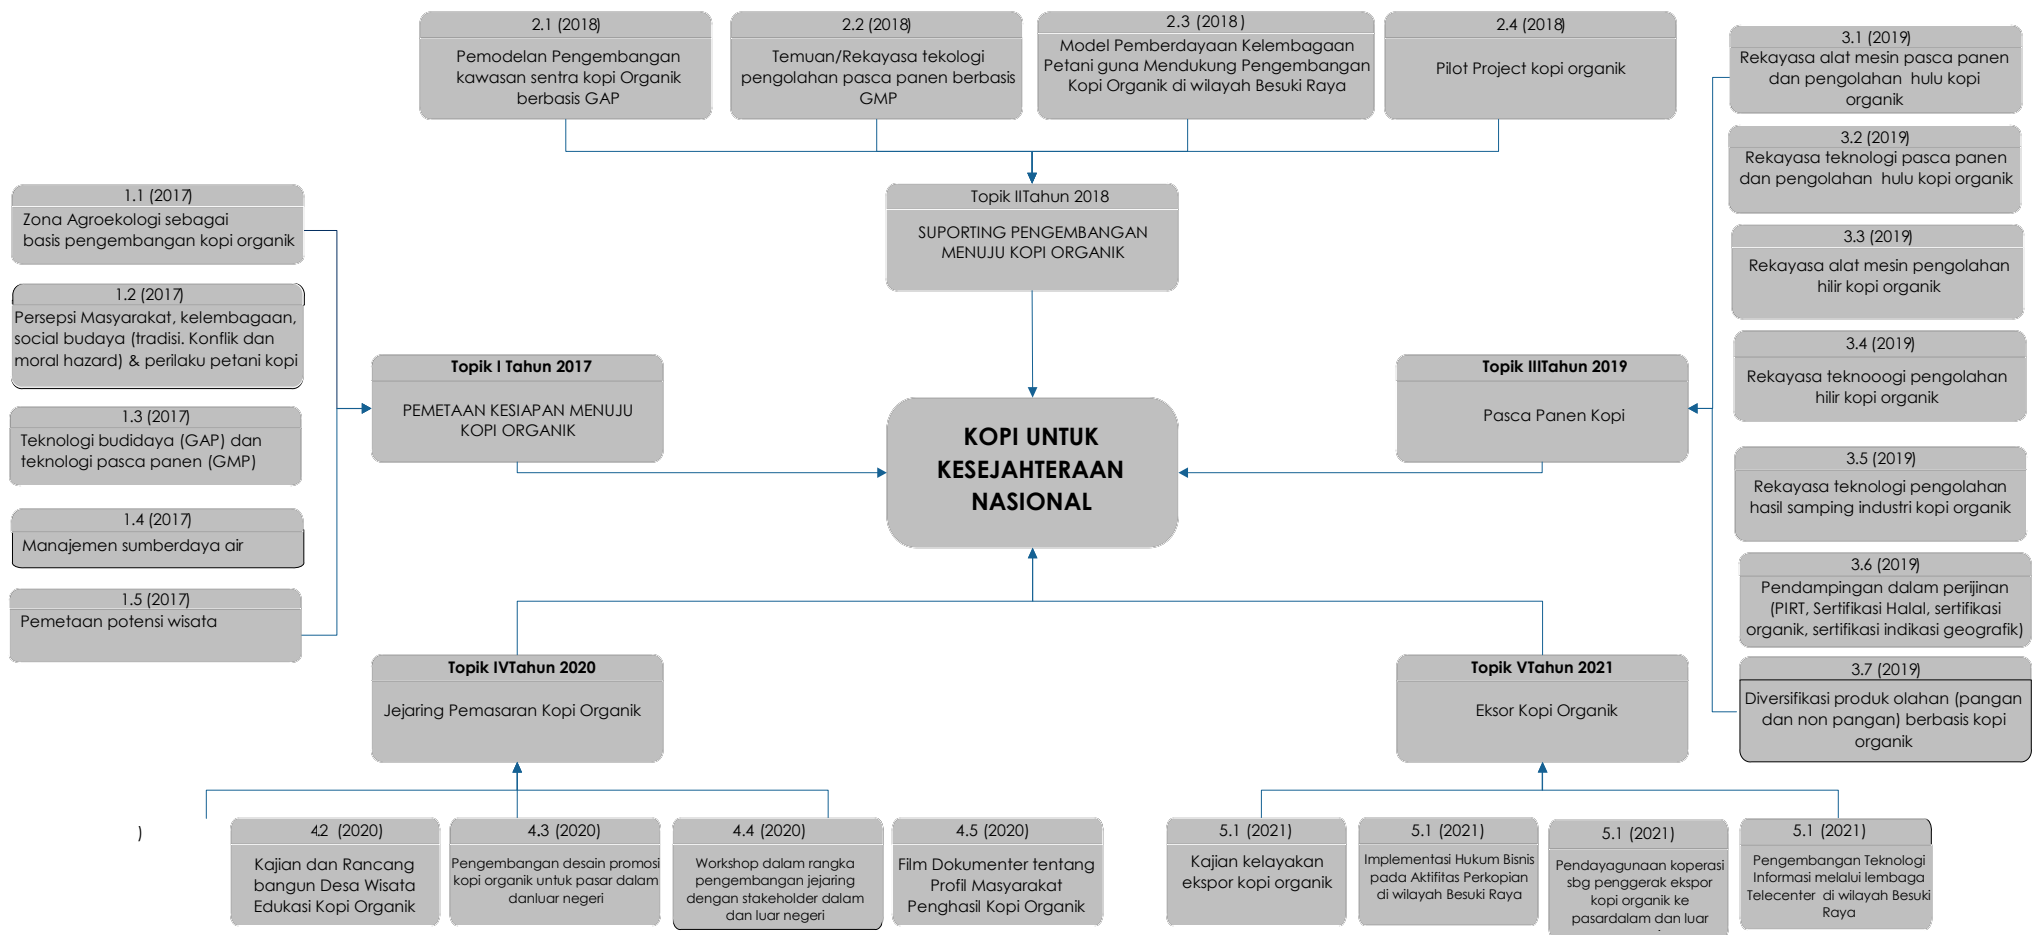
2.1 (2018)
Pemodelan Pengembangan kawasan sentra kopi Organik berbasis GAP

2.2 (2018)
Temuan/Rekayasa tekologi pengolahan pasca panen berbasis GMP

2.3 (2018)
Model Pemberdayaan Kelembagaan Petani guna Mendukung Pengembangan Kopi Organik di wilayah Besuki Raya

2.4 (2018)
Pilot Project kopi organik

3.1 (2019)
Rekayasa alat mesin pasca panen dan pengolahan hulu kopi organik

3.2 (2019)
Rekayasa teknologi pasca panen dan pengolahan hulu kopi organik

3.3 (2019)
Rekayasa alat mesin pengolahan hilir kopi organik

3.4 (2019)
Rekayasa teknoogi pengolahan hilir kopi organik

3.5 (2019)
Rekayasa teknologi pengolahan hasil samping industri kopi organik

3.6 (2019)
Pendampingan dalam perijinan (PIRT, Sertifikasi Halal, sertifikasi organik, sertifikasi indikasi geografik)

3.7 (2019)
Diversifikasi produk olahan (pangan dan non pangan) berbasis kopi organik

Topik IITahun 2018
SUPORTING PENGEMBANGAN MENUJU KOPI ORGANIK

1.1 (2017)
Zona Agroekologi sebagai basis pengembangan kopi organik

1.2 (2017)
Persepsi Masyarakat, kelembagaan, social budaya (tradisi. Konflik dan moral hazard) & perilaku petani kopi

1.3 (2017)
Teknologi budidaya (GAP) dan teknologi pasca panen (GMP)

1.4 (2017)
Manajemen sumberdaya air

1.5 (2017)
Pemetaan potensi wisata

Topik I Tahun 2017
PEMETAAN KESIAPAN MENUJU KOPI ORGANIK

KOPI UNTUK KESEJAHTERAAN NASIONAL

Topik IIITahun 2019
Pasca Panen Kopi

Topik IVTahun 2020
Jejaring Pemasaran Kopi Organik

Topik VTahun 2021
Eksor Kopi Organik

)

4.2 (2020)
Kajian dan Rancang bangun Desa Wisata Edukasi Kopi Organik

4.3 (2020)
Pengembangan desain promosi kopi organik untuk pasar dalam danluar negeri

4.4 (2020)
Workshop dalam rangka pengembangan jejaring dengan stakeholder dalam dan luar negeri

4.5 (2020)
Film Dokumenter tentang Profil Masyarakat Penghasil Kopi Organik

5.1 (2021)
Kajian kelayakan ekspor kopi organik

5.1 (2021)
Implementasi Hukum Bisnis pada Aktifitas Perkopian di wilayah Besuki Raya

5.1 (2021)
Pendayagunaan koperasi sbg penggerak ekspor kopi organik ke pasardalam dan luar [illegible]

5.1 (2021)
Pengembangan Teknologi Informasi melalui lembaga Telecenter di wilayah Besuki Raya